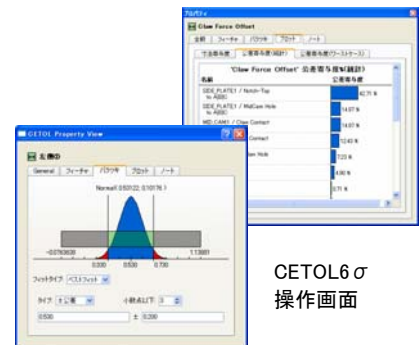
プロパティ

Claw Force Offset

全般 | フィーチャ | バラツキ | プロット | ノート

寸法寄与度 | 公差寄与度(統計) | 公差寄与度(ワーストケース)

'Claw Force Offset' 公差寄与度%(統計)

| 名前 | 公差寄与度 |
|---|---|
| SIDE_PLATE1 / Notch-Top to A|B|C | 42.71 % |
| SIDE_PLATE1 / MidCam Hole to A|B|C | 14.57 % |
| MID_CAM3 / Claw Contact | 14.57 % |
| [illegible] Contact | 12.43 % |
| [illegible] Hole | 7.23 % |
| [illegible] | 4.90 % |
| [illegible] | 0.71 % |

CETOL Property View

左側D

General | フィーチャ | バラツキ | プロット | ノート

Normal(0.50122, 0.10176 )

-0.0793630 | 0.300 | 0.500 | 0.700 | 1.13881

フィットタイプ: ベストフィット

タイプ: ±公差　小数点以下: 3

0.500 ± 0.200

CETOL6 $\sigma$
操作画面